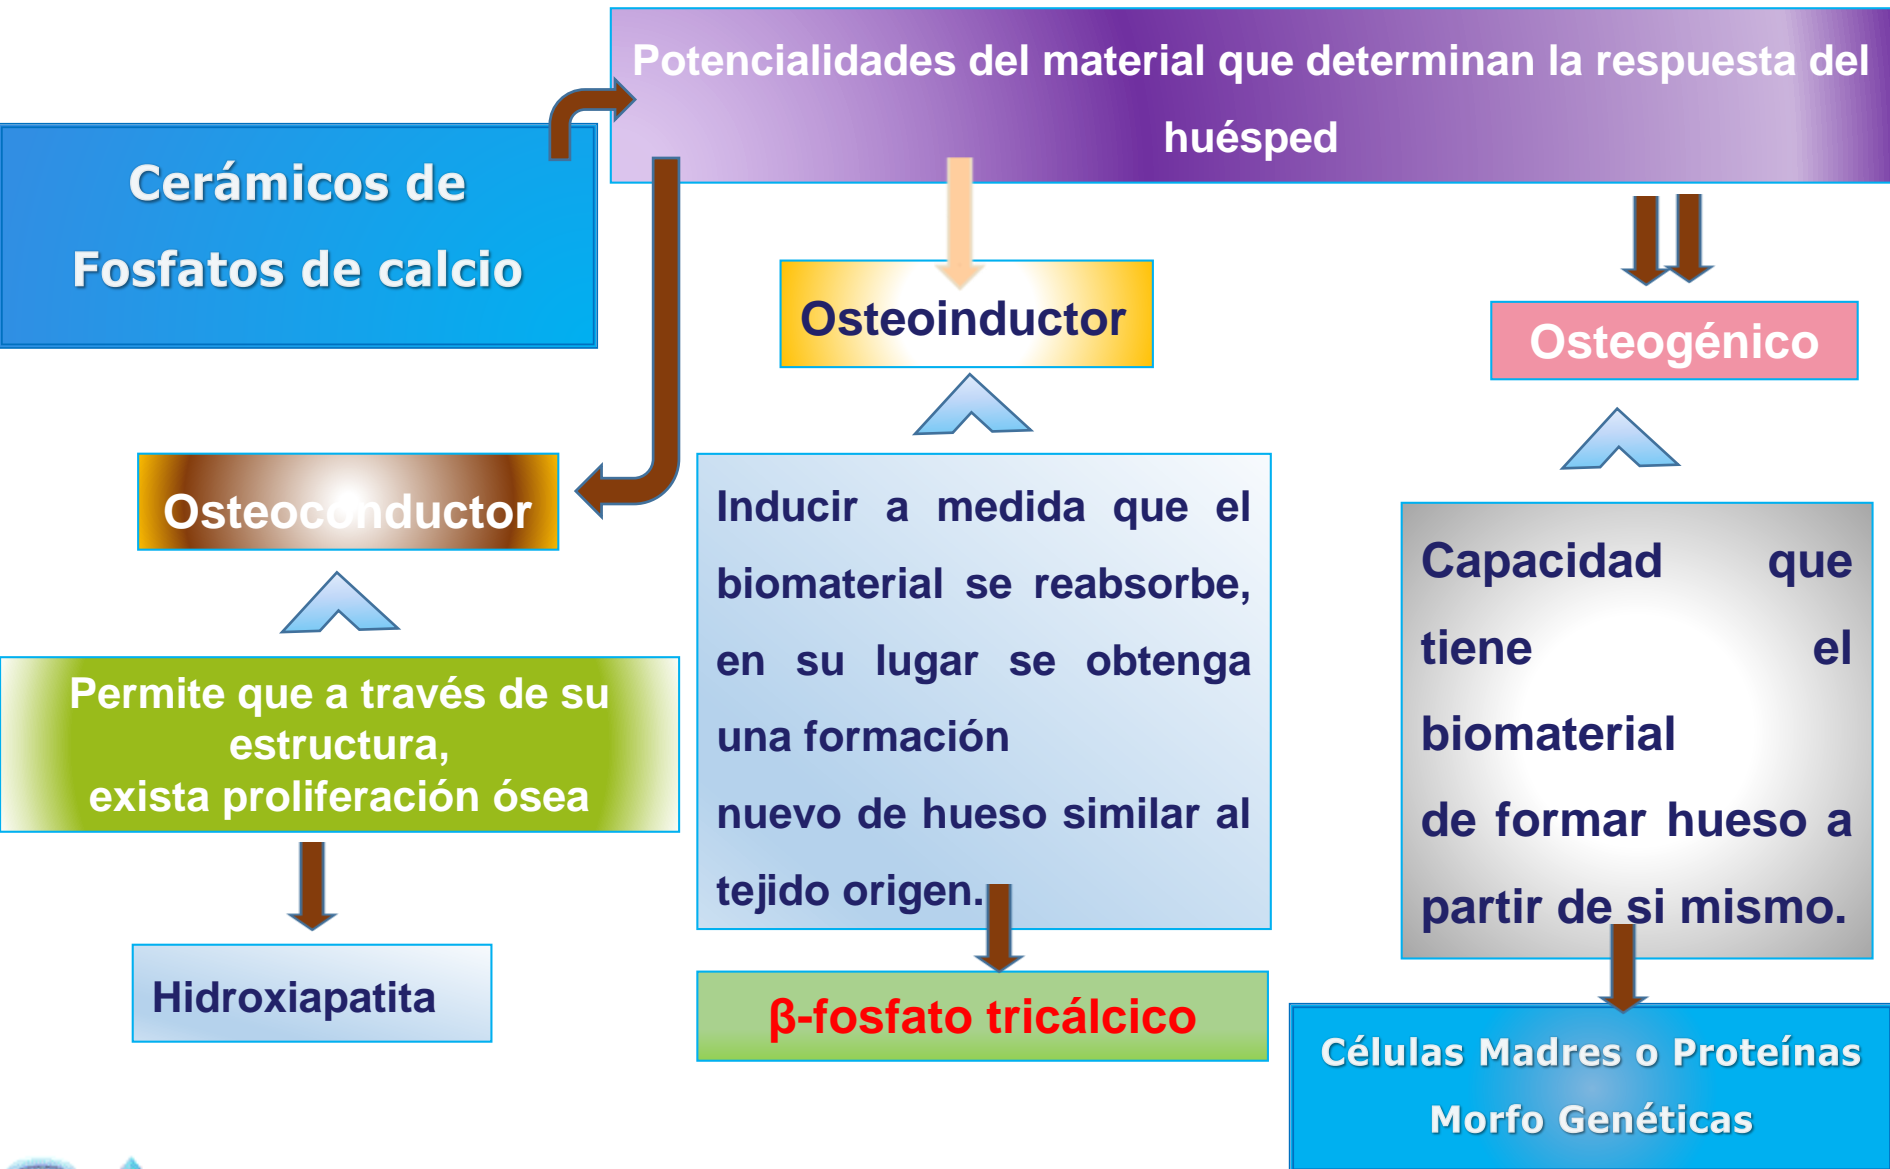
Cerámicos de Fosfatos de calcio

Potencialidades del material que determinan la respuesta del huésped

Osteoinductor

Osteogénico

Osteoconductor

Permite que a través de su estructura, exista proliferación ósea

Hidroxiapatita

Inducir a medida que el biomaterial se reabsorbe, en su lugar se obtenga una formación nuevo de hueso similar al tejido origen.

β-fosfato tricálcico

Capacidad que tiene el biomaterial de formar hueso a partir de si mismo.

Células Madres o Proteínas Morfo Genéticas